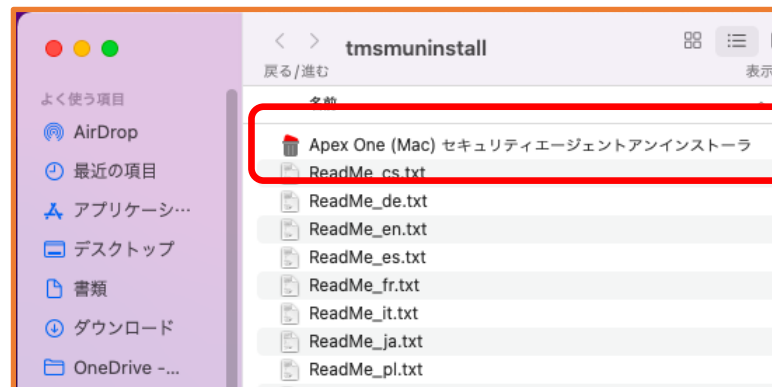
tmsmuninstall

戻る/進む

表示

よく使う項目

AirDrop

最近の項目

アプリケーシ…

デスクトップ

書類

ダウンロード

OneDrive -…

名前

Apex One (Mac) セキュリティエージェントアンインストーラ

ReadMe_cs.txt

ReadMe_de.txt

ReadMe_en.txt

ReadMe_es.txt

ReadMe_fr.txt

ReadMe_it.txt

ReadMe_ja.txt

ReadMe_pl.txt